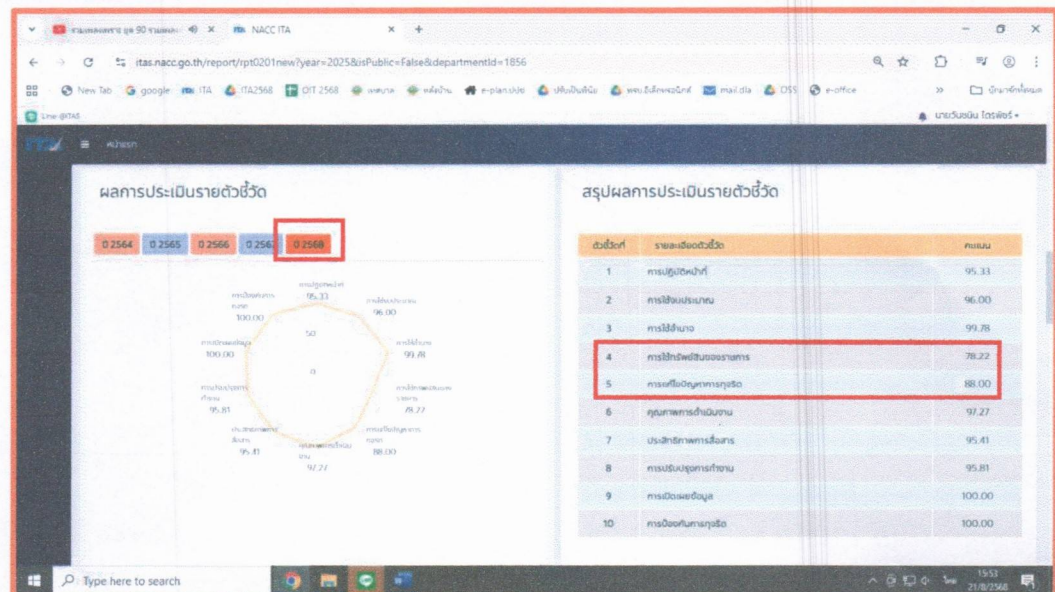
NACC ITA

itas.nacc.go.th/report/rpt0201new?year=2025&isPublic=False&departmentId=1856

New Tab google ITA ITA2568 OIT 2568 e-plan e-office

Line-@ITAS

นายวันชนิน ไตรพัฒน์

หน้าแรก

ผลการประเมินรายตัวชี้วัด

0 2564 0 2565 0 2566 0 2567 0 2568

การปฏิบัติหน้าที่ 95.33

การใช้งบประมาณ 96.00

การใช้อำนาจ 99.78

การใช้ทรัพย์สินของราชการ 78.22

การแก้ไขปัญหาการทุจริต 88.00

คุณภาพการดำเนินงาน 97.27

ประสิทธิภาพการสื่อสาร 95.41

การปรับปรุงการทำงาน 95.81

การเปิดเผยข้อมูล 100.00

การป้องกันการทุจริต 100.00

50

0

สรุปผลการประเมินรายตัวชี้วัด

| ตัวชี้วัดที่ | รายละเอียดตัวชี้วัด | คะแนน |
|---|---|---|
| 1 | การปฏิบัติหน้าที่ | 95.33 |
| 2 | การใช้งบประมาณ | 96.00 |
| 3 | การใช้อำนาจ | 99.78 |
| 4 | การใช้ทรัพย์สินของราชการ | 78.22 |
| 5 | การแก้ไขปัญหาการทุจริต | 88.00 |
| 6 | คุณภาพการดำเนินงาน | 97.27 |
| 7 | ประสิทธิภาพการสื่อสาร | 95.41 |
| 8 | การปรับปรุงการทำงาน | 95.81 |
| 9 | การเปิดเผยข้อมูล | 100.00 |
| 10 | การป้องกันการทุจริต | 100.00 |

Type here to search

15:53
21/8/2568